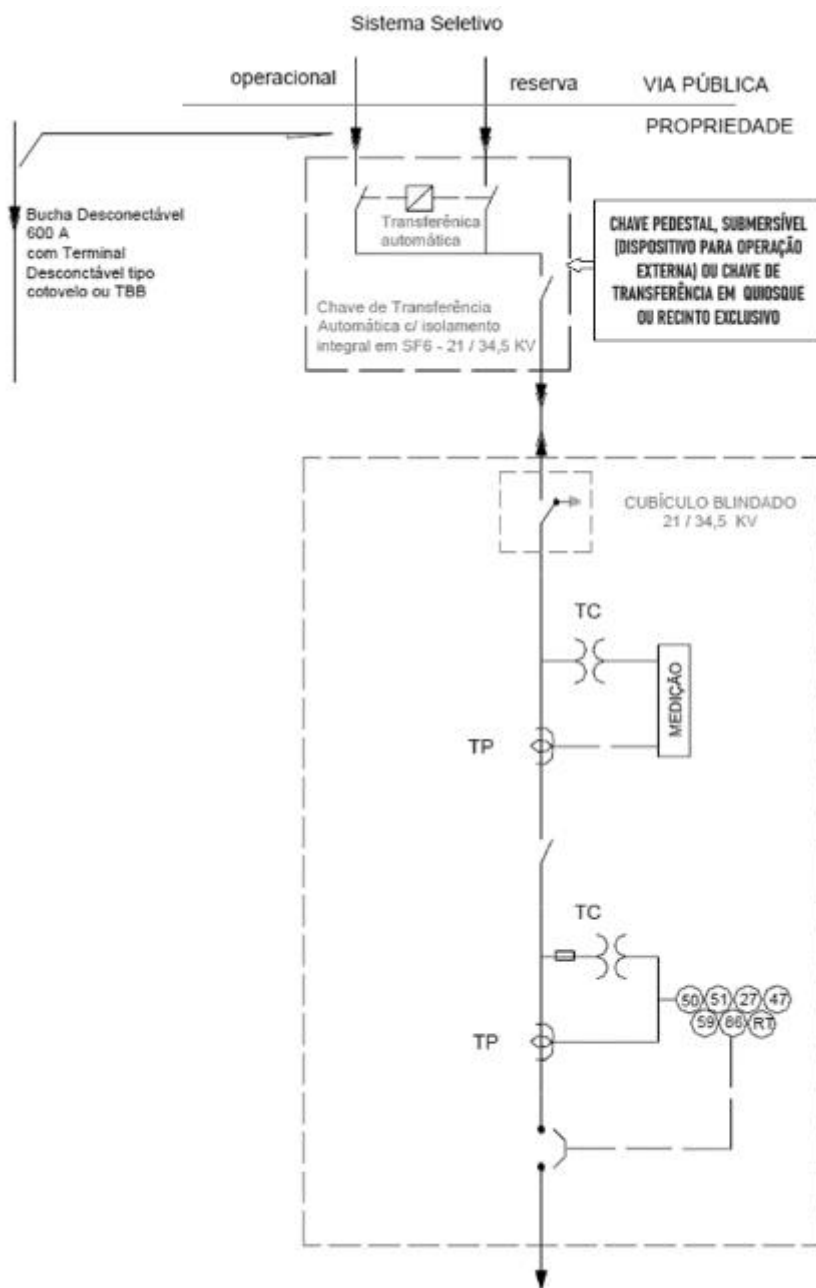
Sistema Seletivo

operacional

reserva

VIA PÚBLICA

PROPRIEDADE

Bucha Desconectável 600 A com Terminal Desconctável tipo cotovelo ou TBB

Transferência automática

Chave de Transferência Automática c/ isolamento integral em SF6 - 21 / 34,5 KV

CHAVE PEDESTAL, SUBMERSÍVEL (DISPOSITIVO PARA OPERAÇÃO EXTERNA) OU CHAVE DE TRANSFERÊNCIA EM QUIOSQUE OU RECINTO EXCLUSIVO

CUBÍCULO BLINDADO 21 / 34,5 KV

TC

MEDIÇÃO

TP

TC

50 51 27 47
59 86 RT

TP